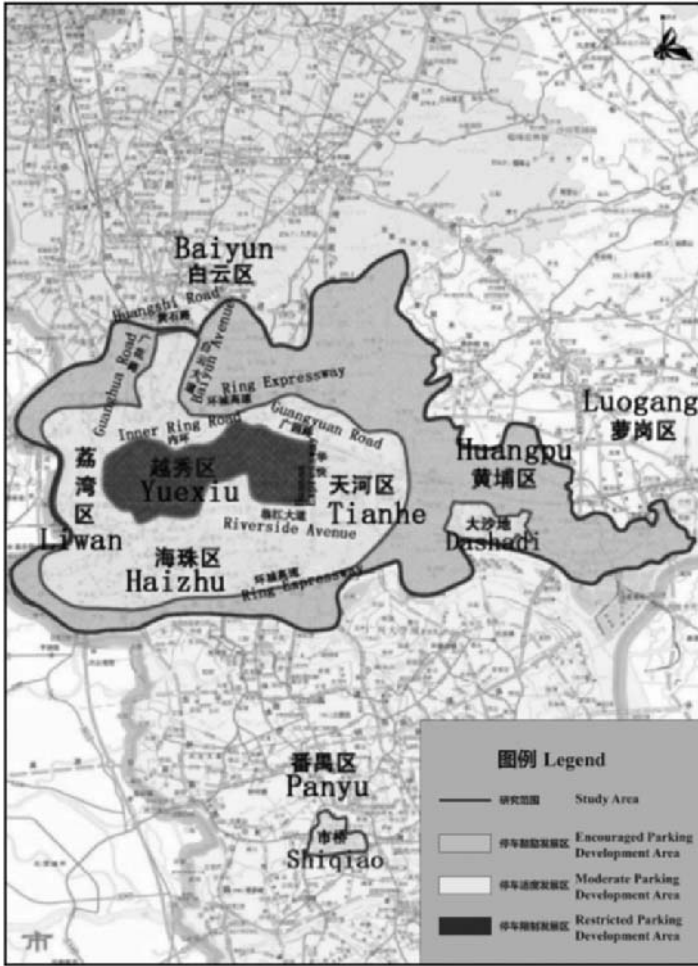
Baiyun
白云区

Huangshi Road
黄石路

Guangzhou Road
广州大道

Baiyun Avenue
白云大道

Ring Expressway
环城高速

Inner Ring Road
内环

Guangyuan Road
广园路

荔湾区
Liwan

越秀区
Yuexiu

天河区
Tianhe

Riverside Avenue
临江大道

海珠区
Haizhu

Ring Expressway
环城高速

Huangpu
黄埔区

大沙地
Dashadi

Luogang
萝岗区

番禺区
Panyu

市桥
Shiqiao

图例 Legend

研究范围 Study Area

停车鼓励发展区 Encouraged Parking Development Area

停车适度发展区 Moderate Parking Development Area

停车限制发展区 Restricted Parking Development Area